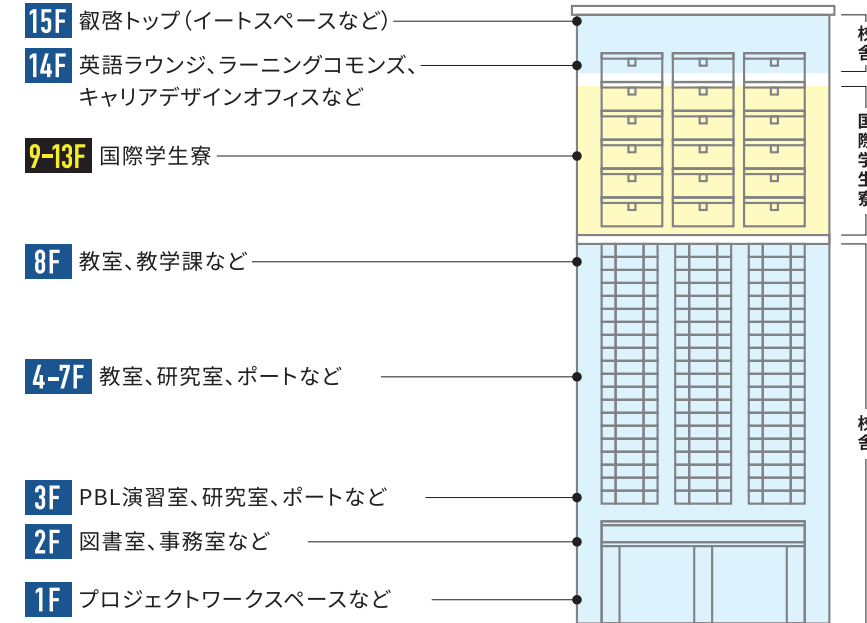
15F 叡啓トップ（イートスペースなど）

14F 英語ラウンジ、ラーニングコモンズ、キャリアデザインオフィスなど

9-13F 国際学生寮

8F 教室、教学課など

4-7F 教室、研究室、ポートなど

3F PBL演習室、研究室、ポートなど

2F 図書室、事務室など

1F プロジェクトワークスペースなど

校舎

国際学生寮

校舎